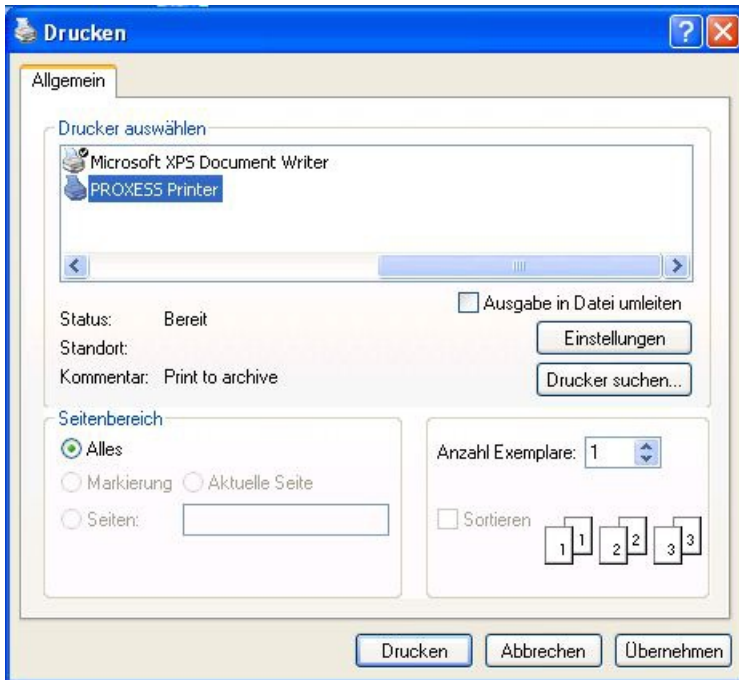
Drucken

Allgemein

Drucker auswählen

Microsoft XPS Document Writer

PROXESS Printer

Ausgabe in Datei umleiten

Status: Bereit

Standort:

Kommentar: Print to archive

Einstellungen

Drucker suchen...

Seitenbereich

Alles

Markierung

Aktuelle Seite

Seiten:

Anzahl Exemplare: 1

Sortieren

1 1 2 2 3 3

Drucken

Abbrechen

Übernehmen